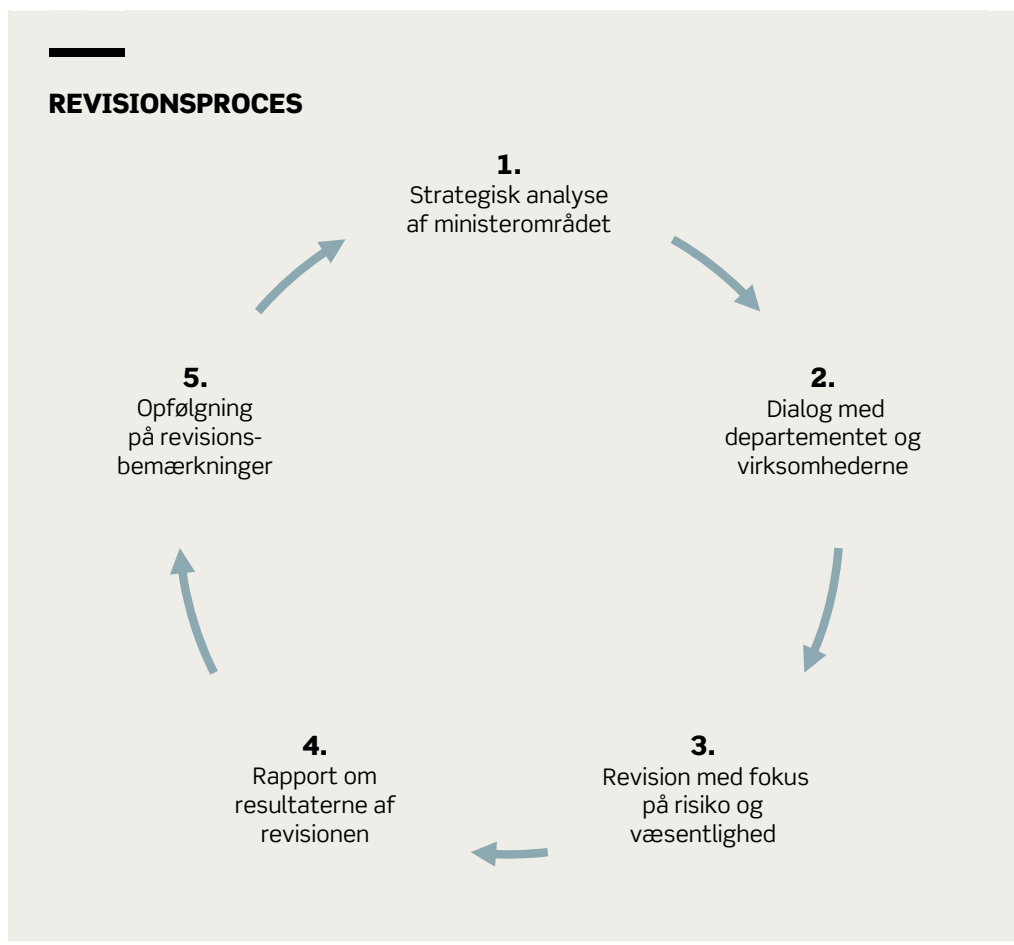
REVISIONSPROCES

1.
Strategisk analyse af ministerområdet

2.
Dialog med departementet og virksomhederne

3.
Revision med fokus på risiko og væsentlighed

4.
Rapport om resultaterne af revisionen

5.
Opfølgning på revisionsbemærkninger